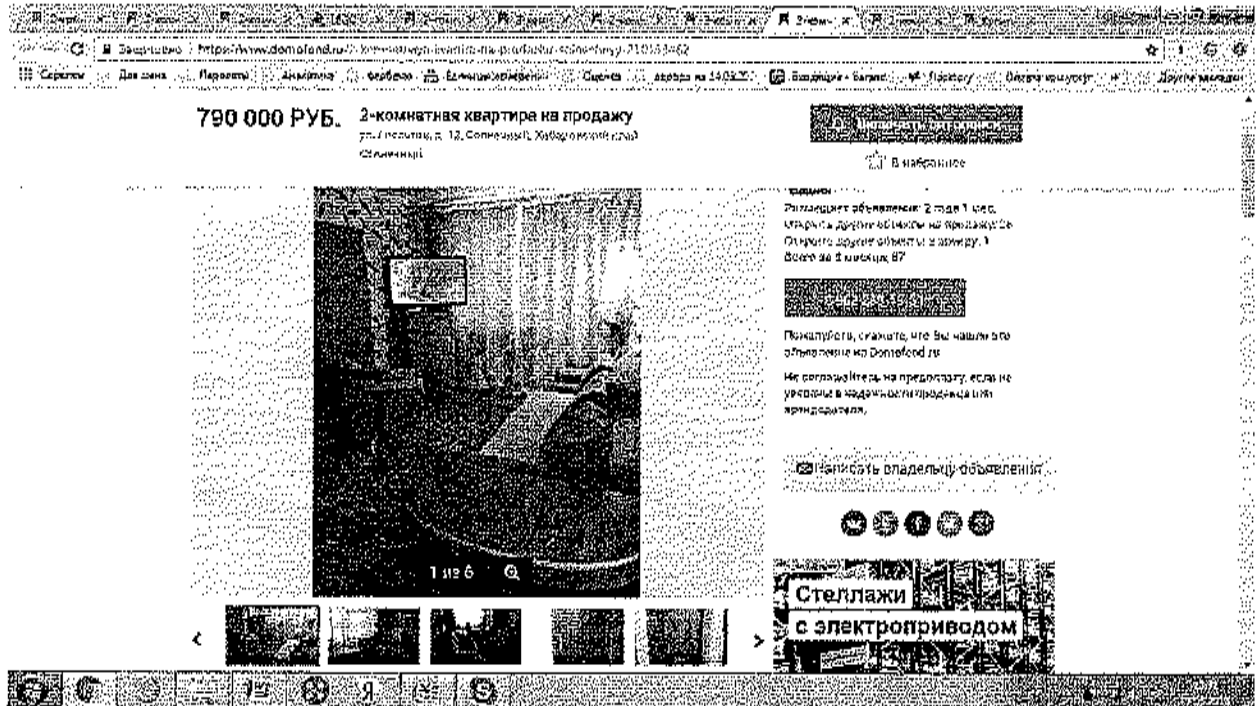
Защищено | https://www.domofond.ru/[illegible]

790 000 РУБ. 2-комнатная квартира на продажу

ул. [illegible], д. 12, Солнечный, Хабаровский край Солнечный

В избранное

Размещает объявления: 2 года 1 мес.
Открыть другие объекты на продажу: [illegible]
Открыть другие объекты в аренду: 1
Всего за 6 месяцев: 87

Пожалуйста, скажите, что Вы нашли это объявление на Domofond.ru

Не соглашайтесь на предоплату, если не уверены в надежности продавца или арендодателя.

Написать владельцу объявления

1 из 6

Стеллажи
с электроприводом